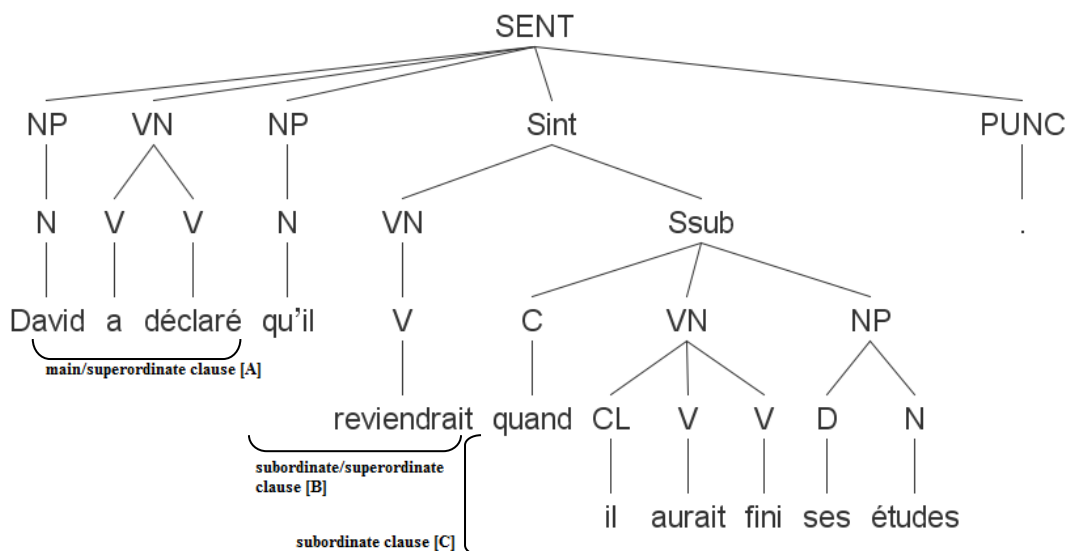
SENT

NP VN NP Sint PUNC

N V V N VN Ssub .

David a déclaré qu'il V C VN NP

main/superordinate clause [A]

reviendrait quand CL V V D N

subordinate/superordinate clause [B]

il aurait fini ses études

subordinate clause [C]